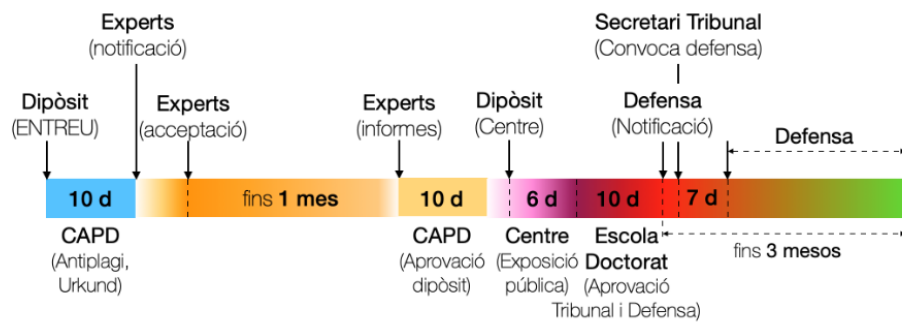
Experts
(notificació)

Secretari Tribunal
(Convoca defensa)

Dipòsit
(ENTREU)

Experts
(acceptació)

Experts
(informes)

Dipòsit
(Centre)

Defensa
(Notificació)

Defensa

10 d

fins 1 mes

10 d

6 d

10 d

7 d

CAPD
(Antiplagi, Urkund)

CAPD
(Aprovació dipòsit)

Centre
(Exposició pública)

Escola Doctorat
(Aprovació Tribunal i Defensa)

fins 3 mesos